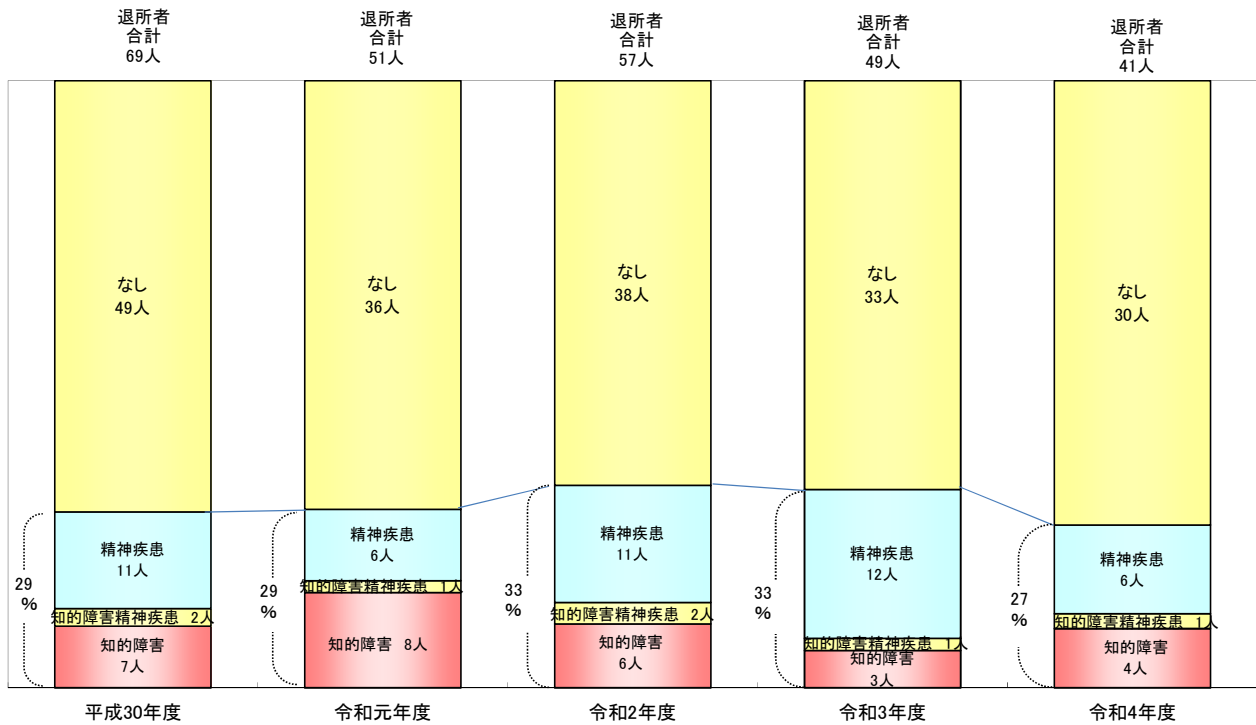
退所者
合計
69人

退所者
合計
51人

退所者
合計
57人

退所者
合計
49人

退所者
合計
41人

なし
49人

なし
36人

なし
38人

なし
33人

なし
30人

精神疾患
11人

精神疾患
6人

精神疾患
11人

精神疾患
12人

精神疾患
6人

29
%

29
%

33
%

33
%

27
%

知的障害精神疾患 2人

知的障害精神疾患 1人

知的障害精神疾患 2人

知的障害精神疾患 1人

知的障害精神疾患 1人

知的障害
7人

知的障害 8人

知的障害
6人

知的障害
3人

知的障害
4人

平成30年度

令和元年度

令和2年度

令和3年度

令和4年度